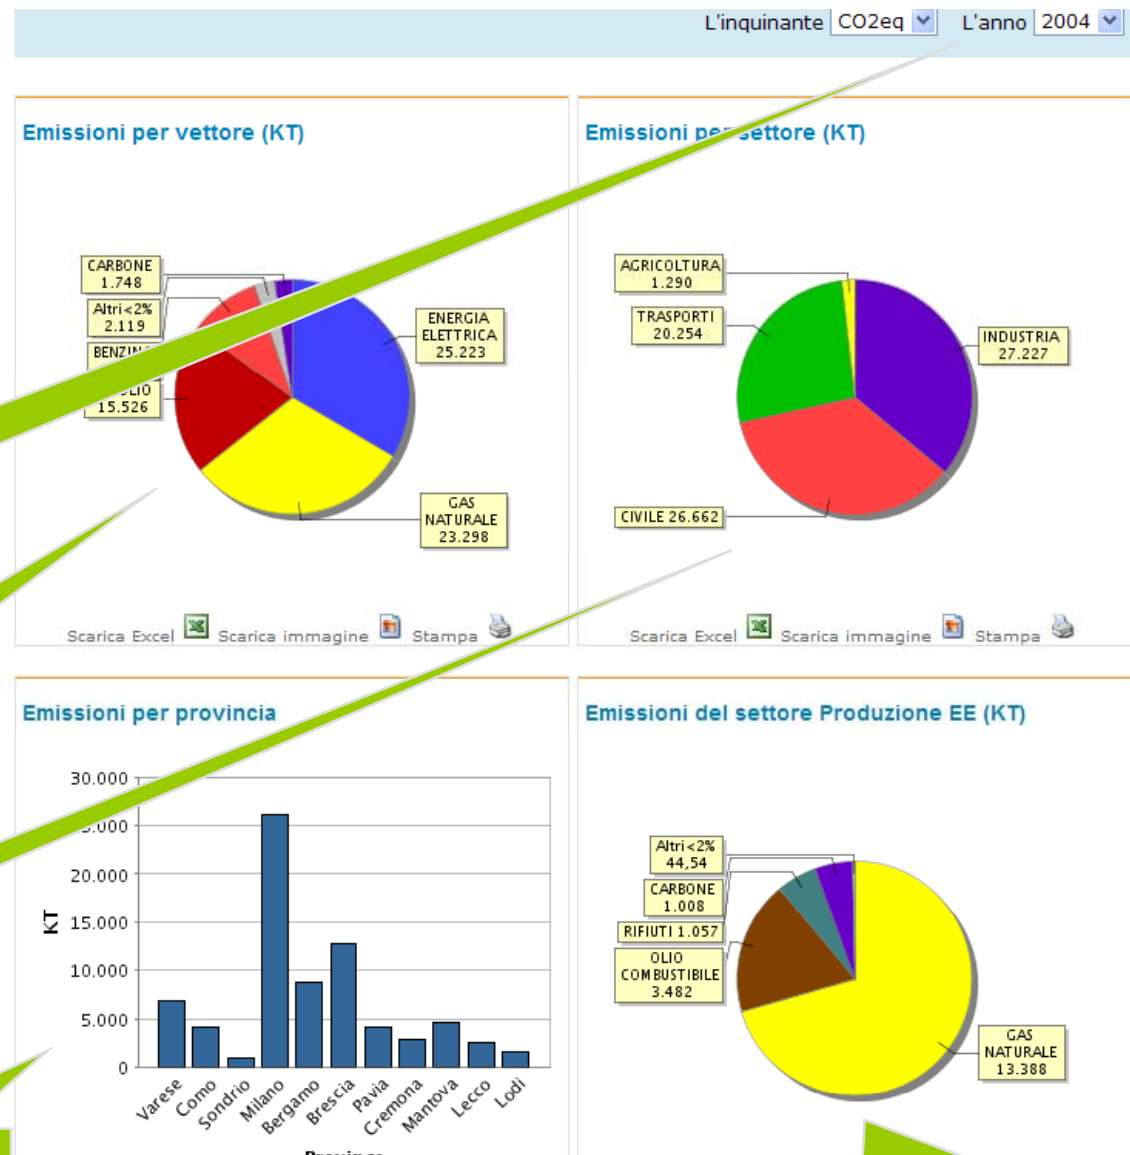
L'inquinante CO2eq L'anno 2004

Emissioni per vettore (KT)

CARBONE 1.748
Altri<2% 2.119
BENZIN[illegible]
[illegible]OLIO 15.526
ENERGIA ELETTRICA 25.223
GAS NATURALE 23.298

Scarica Excel Scarica immagine Stampa

Emissioni per settore (KT)

AGRICOLTURA 1.290
TRASPORTI 20.254
INDUSTRIA 27.227
CIVILE 26.662

Scarica Excel Scarica immagine Stampa

Emissioni per provincia

30.000
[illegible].000
20.000
15.000
10.000
5.000
0
KT
Varese Como Sondrio Milano Bergamo Brescia Pavia Cremona Mantova Lecco Lodi
Provincia

Emissioni del settore Produzione EE (KT)

Altri<2% 44,54
CARBONE 1.008
RIFIUTI 1.057
OLIO COMBUSTIBILE 3.482
GAS NATURALE 13.388